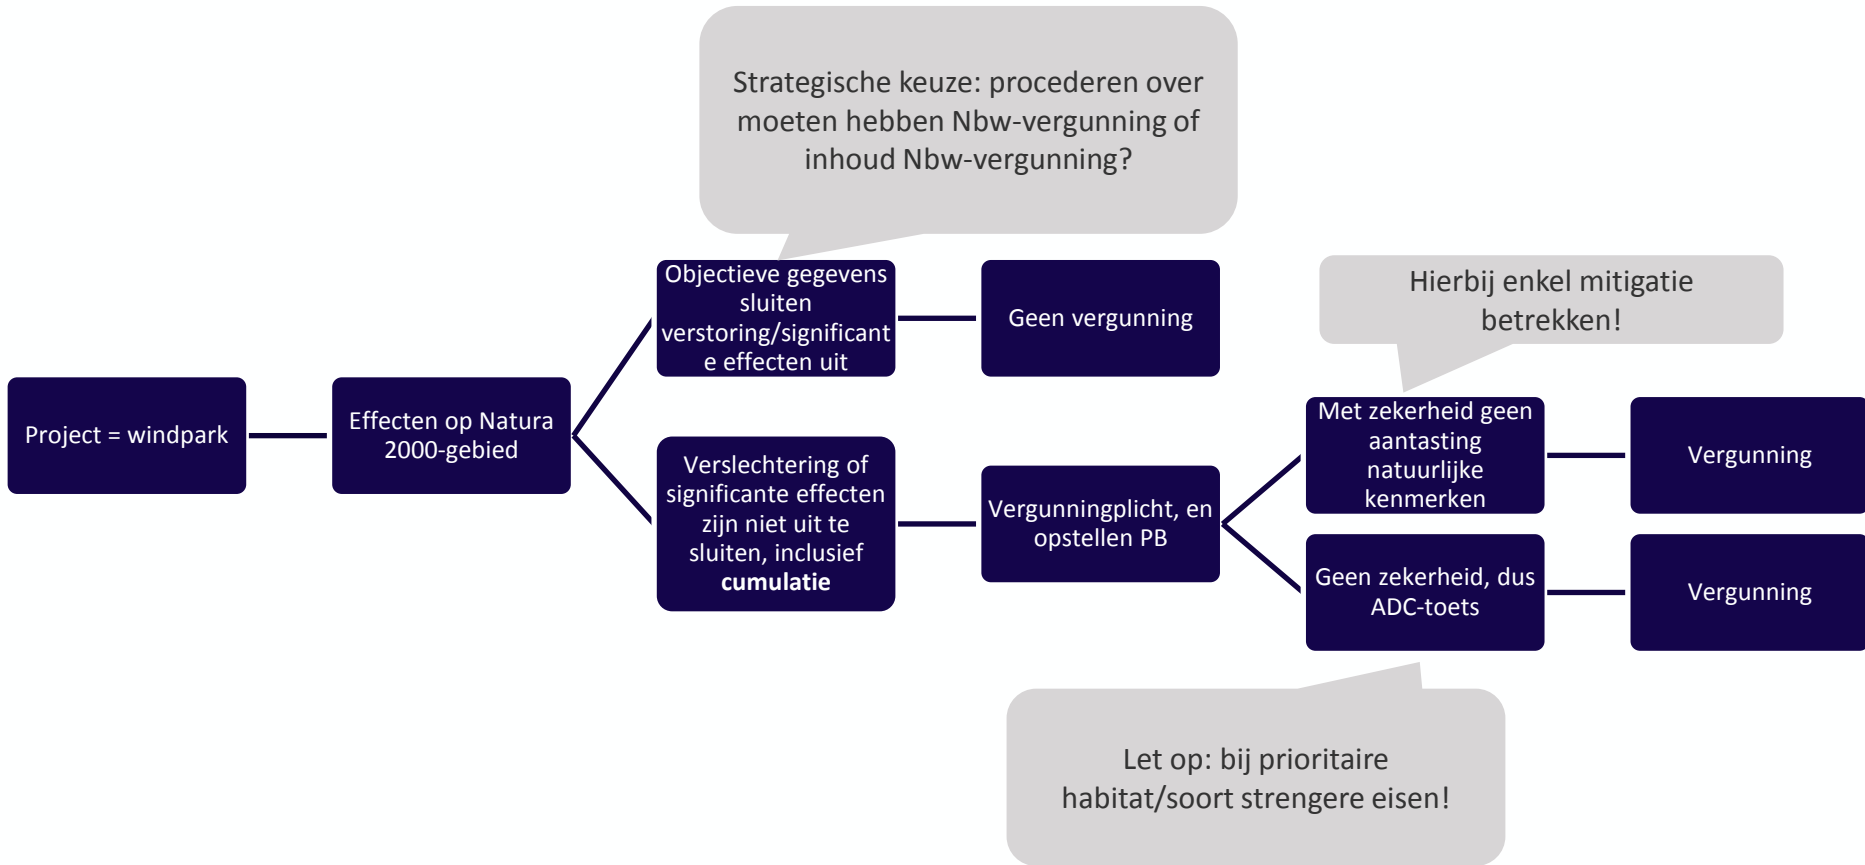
Strategische keuze: procederen over moeten hebben Nbw-vergunning of inhoud Nbw-vergunning?

Project = windpark

Effecten op Natura 2000-gebied

Objectieve gegevens sluiten verstoring/significante effecten uit

Geen vergunning

Verslechtering of significante effecten zijn niet uit te sluiten, inclusief **cumulatie**

Vergunningplicht, en opstellen PB

Hierbij enkel mitigatie betrekken!

Met zekerheid geen aantasting natuurlijke kenmerken

Vergunning

Geen zekerheid, dus ADC-toets

Vergunning

Let op: bij prioritaire habitat/soort strengere eisen!